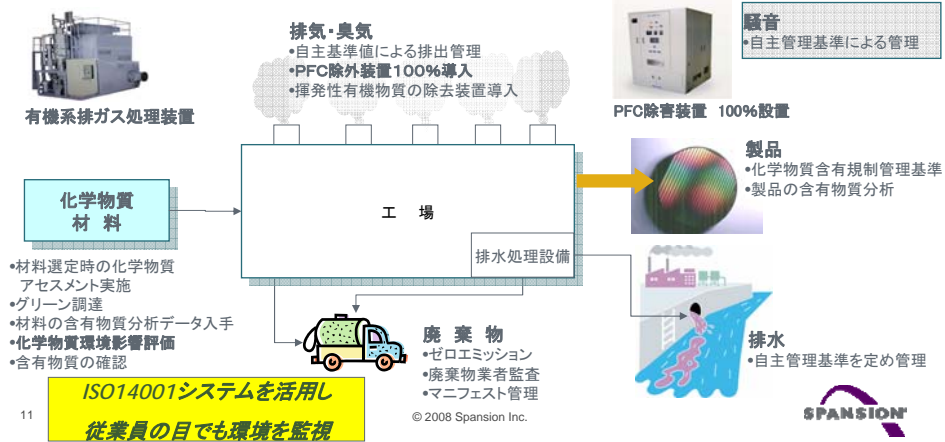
有機系排ガス処理装置

排気・臭気
•自主基準値による排出管理
•PFC除外装置100%導入
•揮発性有機物質の除去装置導入

PFC除害装置　100%設置

騒音
•自主管理基準による管理

化学物質
材料

工　場

排水処理設備

製品
•化学物質含有規制管理基準
•製品の含有物質分析

•材料選定時の化学物質アセスメント実施
•グリーン調達
•材料の含有物質分析データ入手
•化学物質環境影響評価
•含有物質の確認

廃棄物
•ゼロエミッション
•廃棄物業者監査
•マニフェスト管理

排水
•自主管理基準を定め管理

ISO14001システムを活用し
従業員の目でも環境を監視

11

© 2008 Spansion Inc.

SPANSION